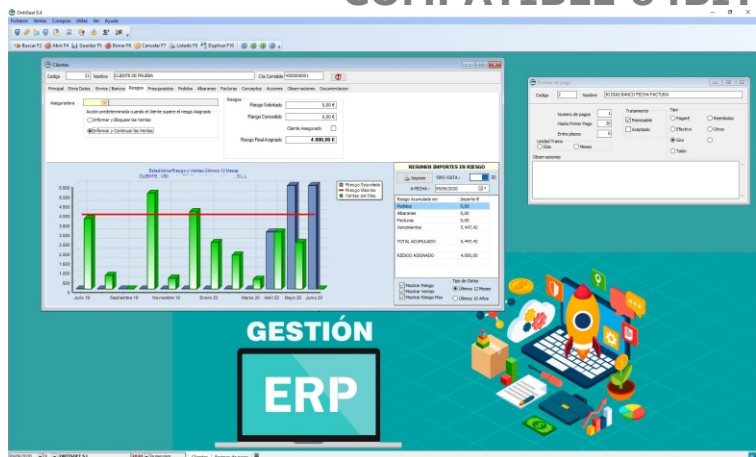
OrdiGest 8.4

Ficheros Ventas Compras Útiles Ver Ayuda

Buscar F2 Abrir F4 Guardar F5 Borrar F6 Cancelar F7 Listado F8 Duplicar F10

Clientes

Código 21 Nombre CLIENTE DE PRUEBA Cta Contable 4300000021

Principal Otros Datos Envíos / Bancos Riesgo Presupuestos Pedidos Albaranes Facturas Conceptos Acciones Observaciones Documentación

Aseguradora

Acción predeterminada cuando el cliente supere el riesgo asignado

Informar y Bloquear las Ventas

Informar y Continuar las Ventas

Riesgo

Riesgo Solicitado 0,00 €

Riesgo Concedido 0,00 €

Cliente Asegurado

Riesgo Final Asignado 4.000,00 €

Estadística Riesgo y Ventas Últimos 12 Meses

CLIENTE VEI S.L.L.

5.500
5.000
4.500
4.000
3.500
3.000
2.500
2.000
1.500
1.000
500
0

Julio 19 Septiembre 19 Noviembre 19 Enero 20 Marzo 20 Abril 20 Mayo 20 Junio 20

Riesgo Expuesto
Riesgo Máximo
Ventas del Mes

RESUMEN IMPORTES EN RIESGO

Importar TIPO VISTA :

A FECHA : 09/06/2020

| Riesgo Acumulado en: | Importe € |
|---|---|
| Pedidos | 0,00 |
| Albaranes | 0,00 |
| Facturas | 0,00 |
| Vencimientos | 5.445,42 |
| TOTAL ACUMULADO | 5.445,42 |
| RIESGO ASIGNADO | 4.000,00 |

Mostrar Riesgo
Mostrar Ventas
Mostrar Riesgo Max

Tipo de Datos
Últimos 12 Meses
Últimos 10 Años

Formas de pago

Código 2 Nombre 30 DIAS BANCO FECHA FACTURA

Número de pagos 1
Hasta Primer Pago 30
Entre plazos 0

Tratamiento
Remesable
Aceptado

Tipo
Pagaré
Efectivo
Giro
Talón
Remesables
Otros

Unidad Tramo
Días
Meses

Observaciones

GESTIÓN

ERP